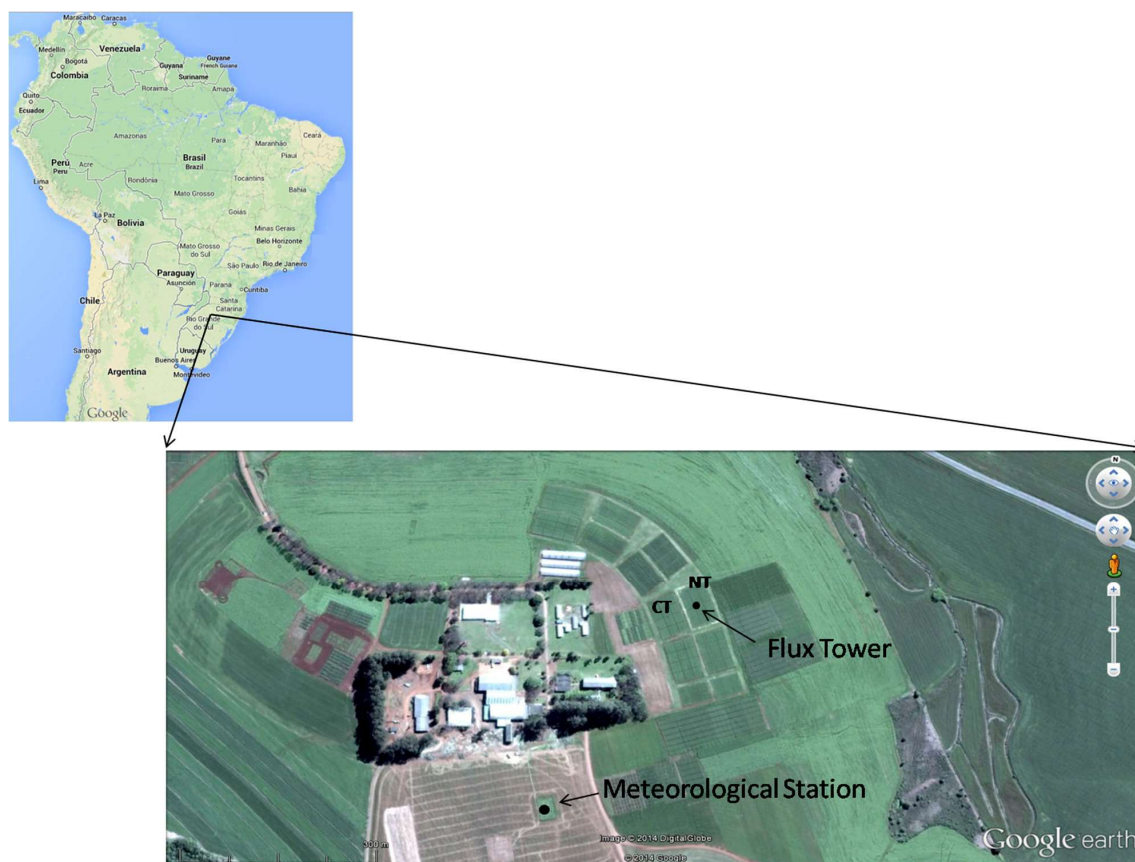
Maracaibo Caracas
Medellín Venezuela
Bogotá Guyana Guyane French Guiana
Colombia Suriname
Roraima Amapa
Quito
Ecuador
Amazonas Pará Maranhão Ceará
Brasil Brazil Piauí
Perú Peru Acre
Lima Rondônia Tocantins Bahia
Mato Grosso
La Paz Goiás
Bolivia
Minas Gerais
Mato Grosso do Sul Belo Horizonte
São Paulo Rio de Janeiro
Paraguay
Asunción Paraná Curitiba
Chile Santa Catarina
Rio Grande do Sul
Santiago Uruguay
Buenos Aires
Argentina Montevideo
Google

NT
CT
Flux Tower
Meteorological Station
300 m
Image © 2014 DigitalGlobe
© 2014 Google
Google earth